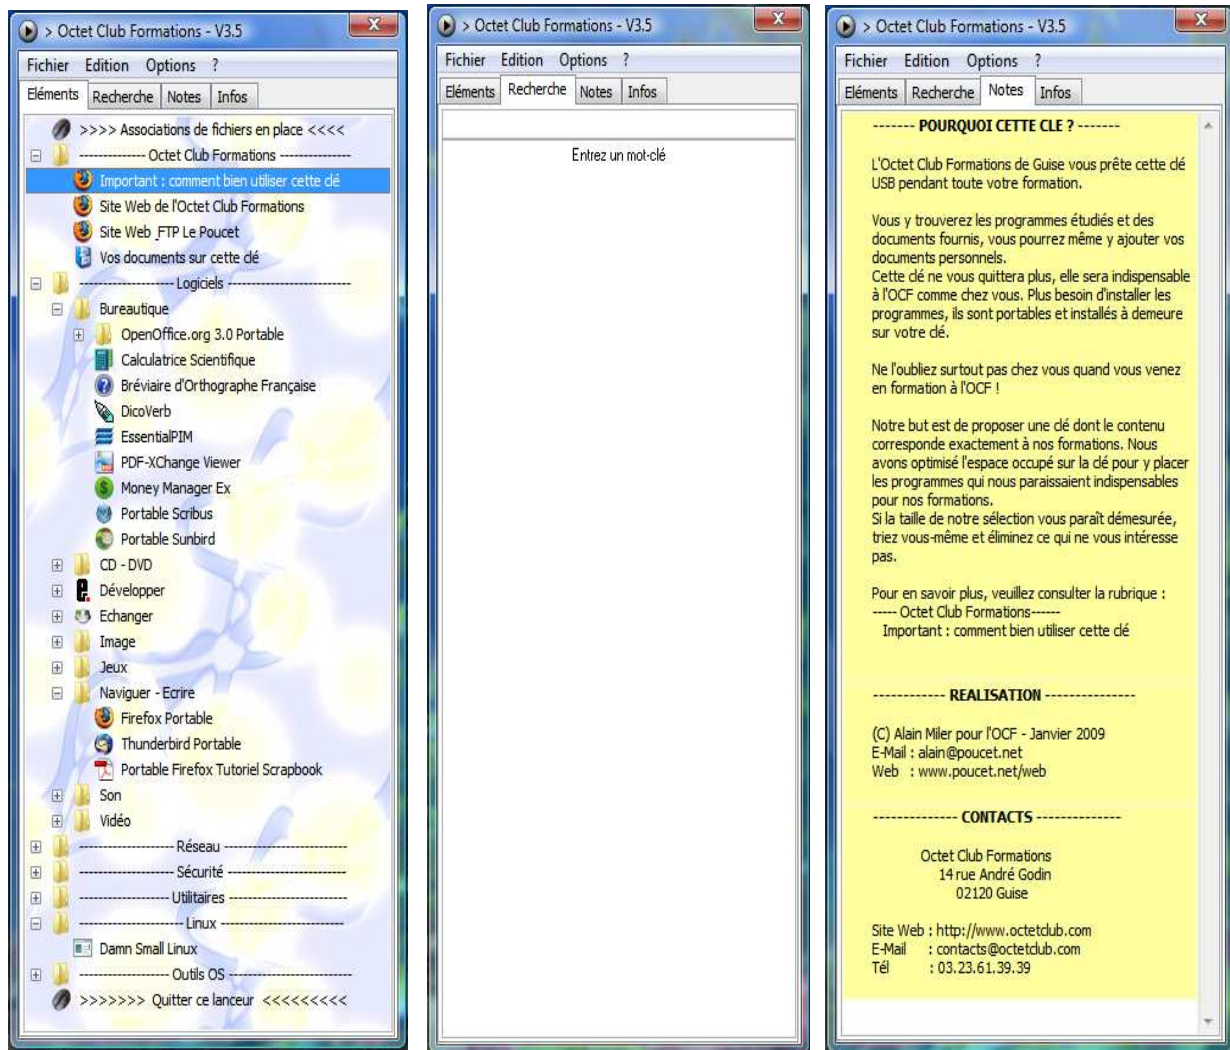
> Octet Club Formations - V3.5

Fichier Edition Options ?

Eléments Recherche Notes Infos

>>>> Associations de fichiers en place <<<<
------------- Octet Club Formations --------------
Important : comment bien utiliser cette clé
Site Web de l'Octet Club Formations
Site Web FTP Le Poucet
Vos documents sur cette clé
----------------- Logiciels -----------------------
Bureautique
OpenOffice.org 3.0 Portable
Calculatrice Scientifique
Bréviaire d'Orthographe Française
DicoVerb
EssentialPIM
PDF-XChange Viewer
Money Manager Ex
Portable Scribus
Portable Sunbird
CD - DVD
Développer
Echanger
Image
Jeux
Naviguer - Ecrire
Firefox Portable
Thunderbird Portable
Portable Firefox Tutoriel Scrapbook
Son
Vidéo
----------------- Réseau -----------------------
----------------- Sécurité -----------------------
----------------- Utilitaires -----------------------
----------------- Linux -----------------------
Damn Small Linux
----------------- Outils OS -----------------------
>>>>>>> Quitter ce lanceur <<<<<<<<<

> Octet Club Formations - V3.5

Fichier Edition Options ?

Eléments Recherche Notes Infos

Entrez un mot-clé

> Octet Club Formations - V3.5

Fichier Edition Options ?

Eléments Recherche Notes Infos

------- POURQUOI CETTE CLE ? -------

L'Octet Club Formations de Guise vous prête cette clé USB pendant toute votre formation.

Vous y trouverez les programmes étudiés et des documents fournis, vous pourrez même y ajouter vos documents personnels.
Cette clé ne vous quittera plus, elle sera indispensable à l'OCF comme chez vous. Plus besoin d'installer les programmes, ils sont portables et installés à demeure sur votre clé.

Ne l'oubliez surtout pas chez vous quand vous venez en formation à l'OCF !

Notre but est de proposer une clé dont le contenu corresponde exactement à nos formations. Nous avons optimisé l'espace occupé sur la clé pour y placer les programmes qui nous paraissaient indispensables pour nos formations.
Si la taille de notre sélection vous paraît démesurée, triez vous-même et éliminez ce qui ne vous intéresse pas.

Pour en savoir plus, veuillez consulter la rubrique :
----- Octet Club Formations------
Important : comment bien utiliser cette clé

------------ REALISATION ---------------

(C) Alain Miler pour l'OCF - Janvier 2009
E-Mail : alain@poucet.net
Web : www.poucet.net/web

-------------- CONTACTS --------------

Octet Club Formations
14 rue André Godin
02120 Guise

Site Web : http://www.octetclub.com
E-Mail : contacts@octetclub.com
Tél : 03.23.61.39.39